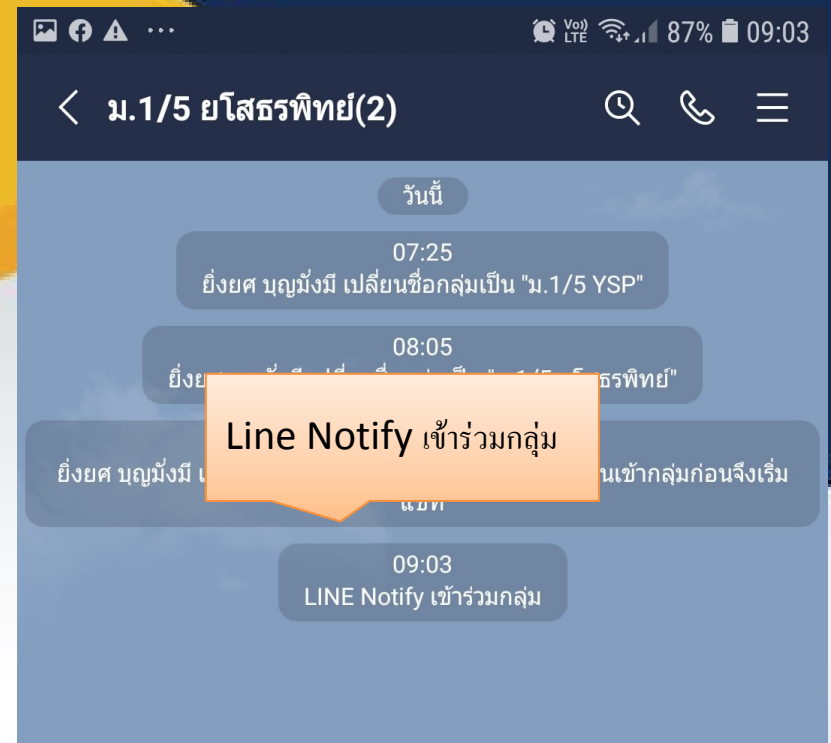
Vo) LTE 87% 09:03

ม.1/5 ยโสธรพิทย์(2)

วันนี้

07:25
ยิ่งยศ บุญมั่งมี เปลี่ยนชื่อกลุ่มเป็น "ม.1/5 YSP"

08:05
ยิ่งย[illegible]ธรพิทย์"

Line Notify เข้าร่วมกลุ่ม

ยิ่งยศ บุญมั่งมี เ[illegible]นเข้ากลุ่มก่อนจึงเริ่มแชท

09:03
LINE Notify เข้าร่วมกลุ่ม